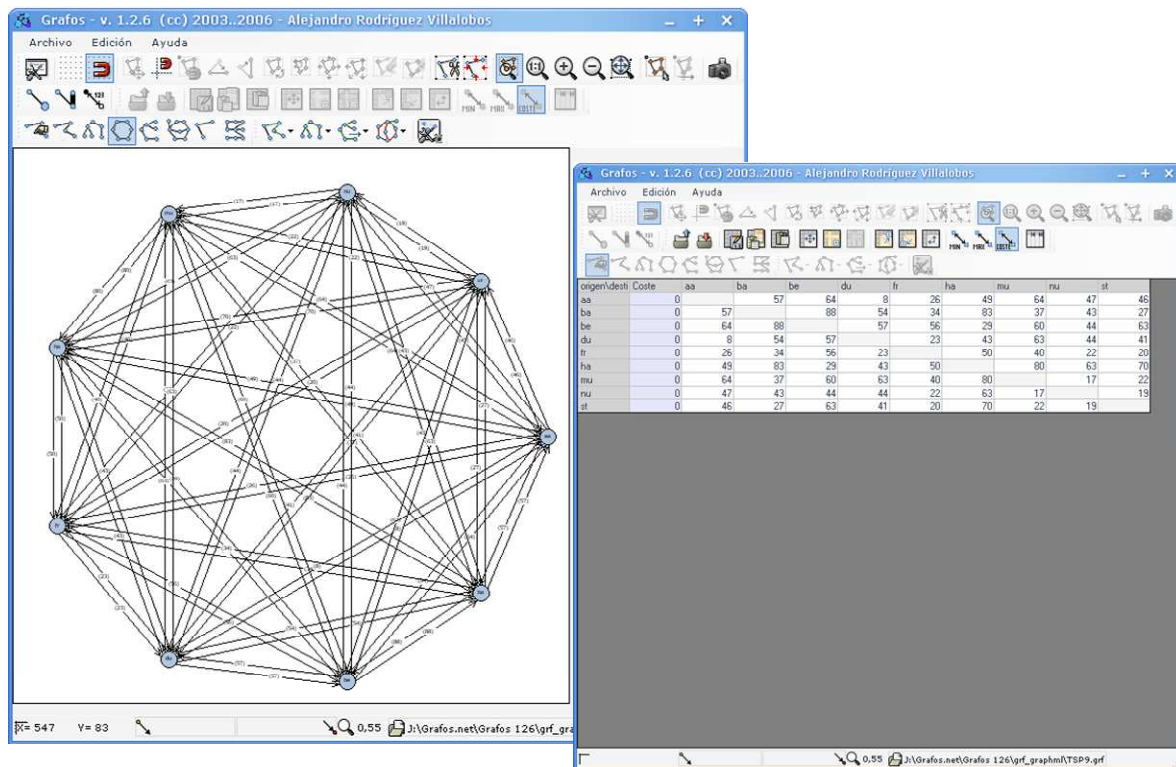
Grafos - v. 1.2.6 (cc) 2003..2006 - Alejandro Rodríguez Villalobos

Archivo Edición Ayuda

X= 547 Y= 83 0,55 J:\Grafos.net\Grafos 126\grf_gra

Grafos - v. 1.2.6 (cc) 2003..2006 - Alejandro Rodríguez Villalobos

Archivo Edición Ayuda

| origen\desti | Coste | aa | ba | be | du | fr | ha | mu | nu | st |
|---|---|---|---|---|---|---|---|---|---|---|
| aa | 0 | | 57 | 64 | 8 | 26 | 49 | 64 | 47 | 46 |
| ba | 0 | 57 | | 88 | 54 | 34 | 83 | 37 | 43 | 27 |
| be | 0 | 64 | 88 | | 57 | 56 | 29 | 60 | 44 | 63 |
| du | 0 | 8 | 54 | 57 | | 23 | 43 | 63 | 44 | 41 |
| fr | 0 | 26 | 34 | 56 | 23 | | 50 | 40 | 22 | 20 |
| ha | 0 | 49 | 83 | 29 | 43 | 50 | | 80 | 63 | 70 |
| mu | 0 | 64 | 37 | 60 | 63 | 40 | 80 | | 17 | 22 |
| nu | 0 | 47 | 43 | 44 | 44 | 22 | 63 | 17 | | 19 |
| st | 0 | 46 | 27 | 63 | 41 | 20 | 70 | 22 | 19 | |

0,55 J:\Grafos.net\Grafos 126\grf_graphml\TSP9.grf